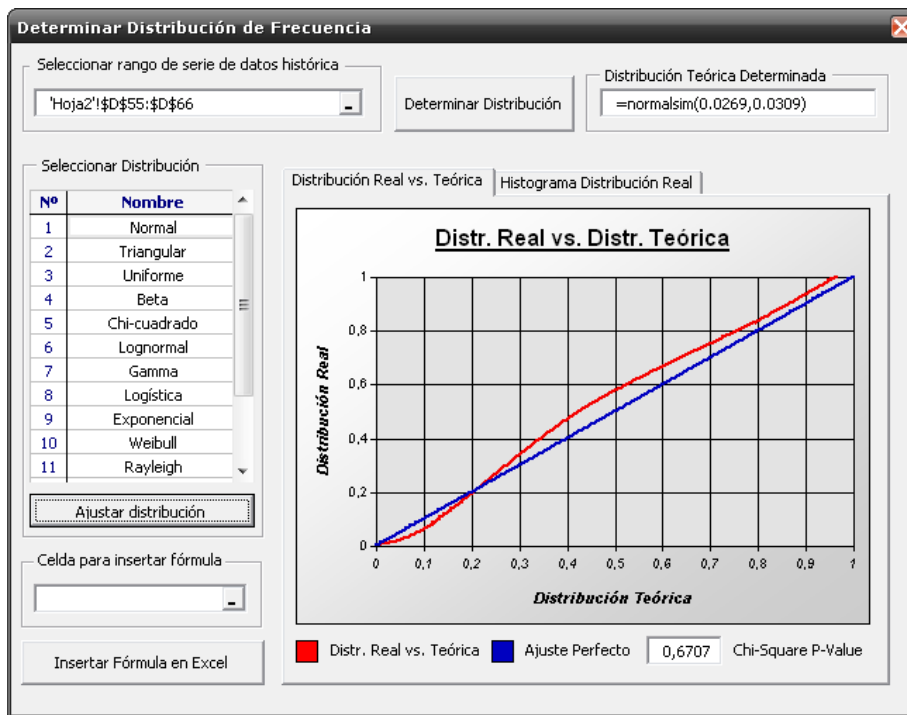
Determinar Distribución de Frecuencia

Seleccionar rango de serie de datos histórica

'Hoja2'!$D$55:$D$66

Determinar Distribución

Distribución Teórica Determinada

=normalsim(0.0269,0.0309)

Seleccionar Distribución

| Nº | Nombre |
|---|---|
| 1 | Normal |
| 2 | Triangular |
| 3 | Uniforme |
| 4 | Beta |
| 5 | Chi-cuadrado |
| 6 | Lognormal |
| 7 | Gamma |
| 8 | Logística |
| 9 | Exponencial |
| 10 | Weibull |
| 11 | Rayleigh |

Ajustar distribución

Celda para insertar fórmula

Insertar Fórmula en Excel

Distribución Real vs. Teórica | Histograma Distribución Real

Distr. Real vs. Distr. Teórica

Distribución Real

1
0,8
0,6
0,4
0,2
0

0 0,1 0,2 0,3 0,4 0,5 0,6 0,7 0,8 0,9 1

Distribución Teórica

Distr. Real vs. Teórica Ajuste Perfecto 0,6707 Chi-Square P-Value